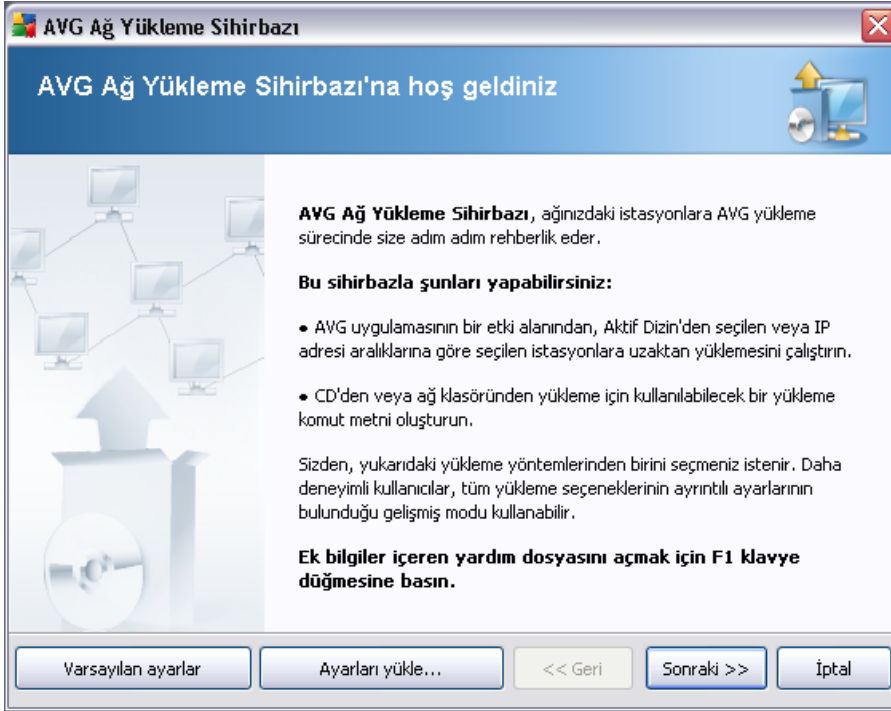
AVG Ağ Yükleme Sihirbazı

AVG Ağ Yükleme Sihirbazı'na hoş geldiniz

**AVG Ağ Yükleme Sihirbazı**, ağınızdaki istasyonlara AVG yükleme sürecinde size adım adım rehberlik eder.

**Bu sihirbazla şunları yapabilirsiniz:**

• AVG uygulamasının bir etki alanından, Aktif Dizin'den seçilen veya IP adresi aralıklarına göre seçilen istasyonlara uzaktan yüklemesini çalıştırın.

• CD'den veya ağ klasöründen yükleme için kullanılabilecek bir yükleme komut metni oluşturun.

Sizden, yukarıdaki yükleme yöntemlerinden birini seçmeniz istenir. Daha deneyimli kullanıcılar, tüm yükleme seçeneklerinin ayrıntılı ayarlarının bulunduğu gelişmiş modu kullanabilir.

**Ek bilgiler içeren yardım dosyasını açmak için F1 klavye düğmesine basın.**

Varsayılan ayarlar | Ayarları yükle... | << Geri | Sonraki >> | İptal